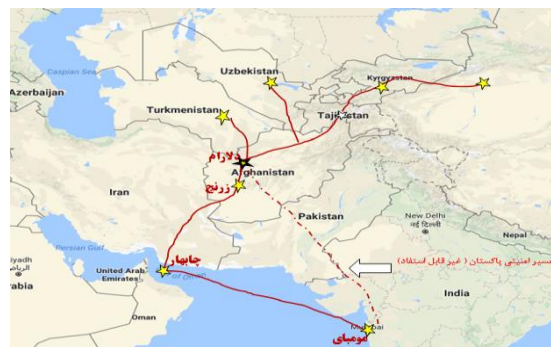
Caspian Sea
Uzbekistan
Kyrgyzstan
Azerbaijan
Turkmenistan
Tajikistan
دلارام
Afghanistan
زرنج
Iran
Pakistan
New Delhi
नई दिल्ली
Persian Gulf
الرياض
Riyadh
چابهار
United Arab Emirates
مسیر امنیتی پاکستان ( غیر قابل استفاده )
India
Oman
بومبای
Mumbai
Arabia